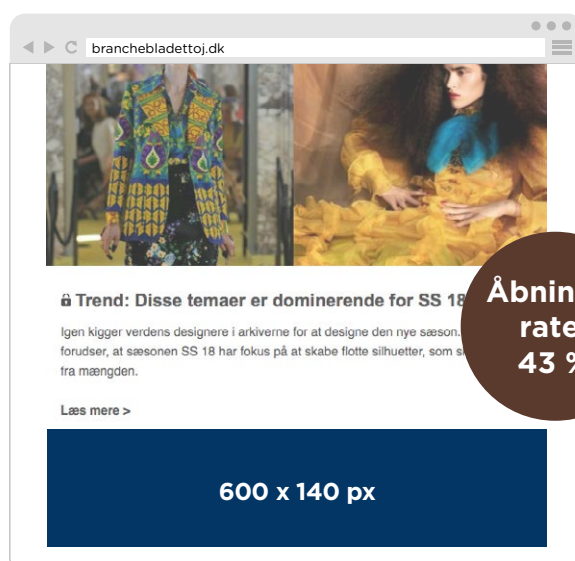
branchebladettoj.dk

Trend: Disse temaer er dominerende for SS 18

Igen kigger verdens designere i arkiverne for at designe den nye sæson. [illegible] forudser, at sæsonen SS 18 har fokus på at skabe flotte silhuetter, som s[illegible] fra mængden.

Læs mere >

Åbnin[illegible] rate 43 %

600 x 140 px